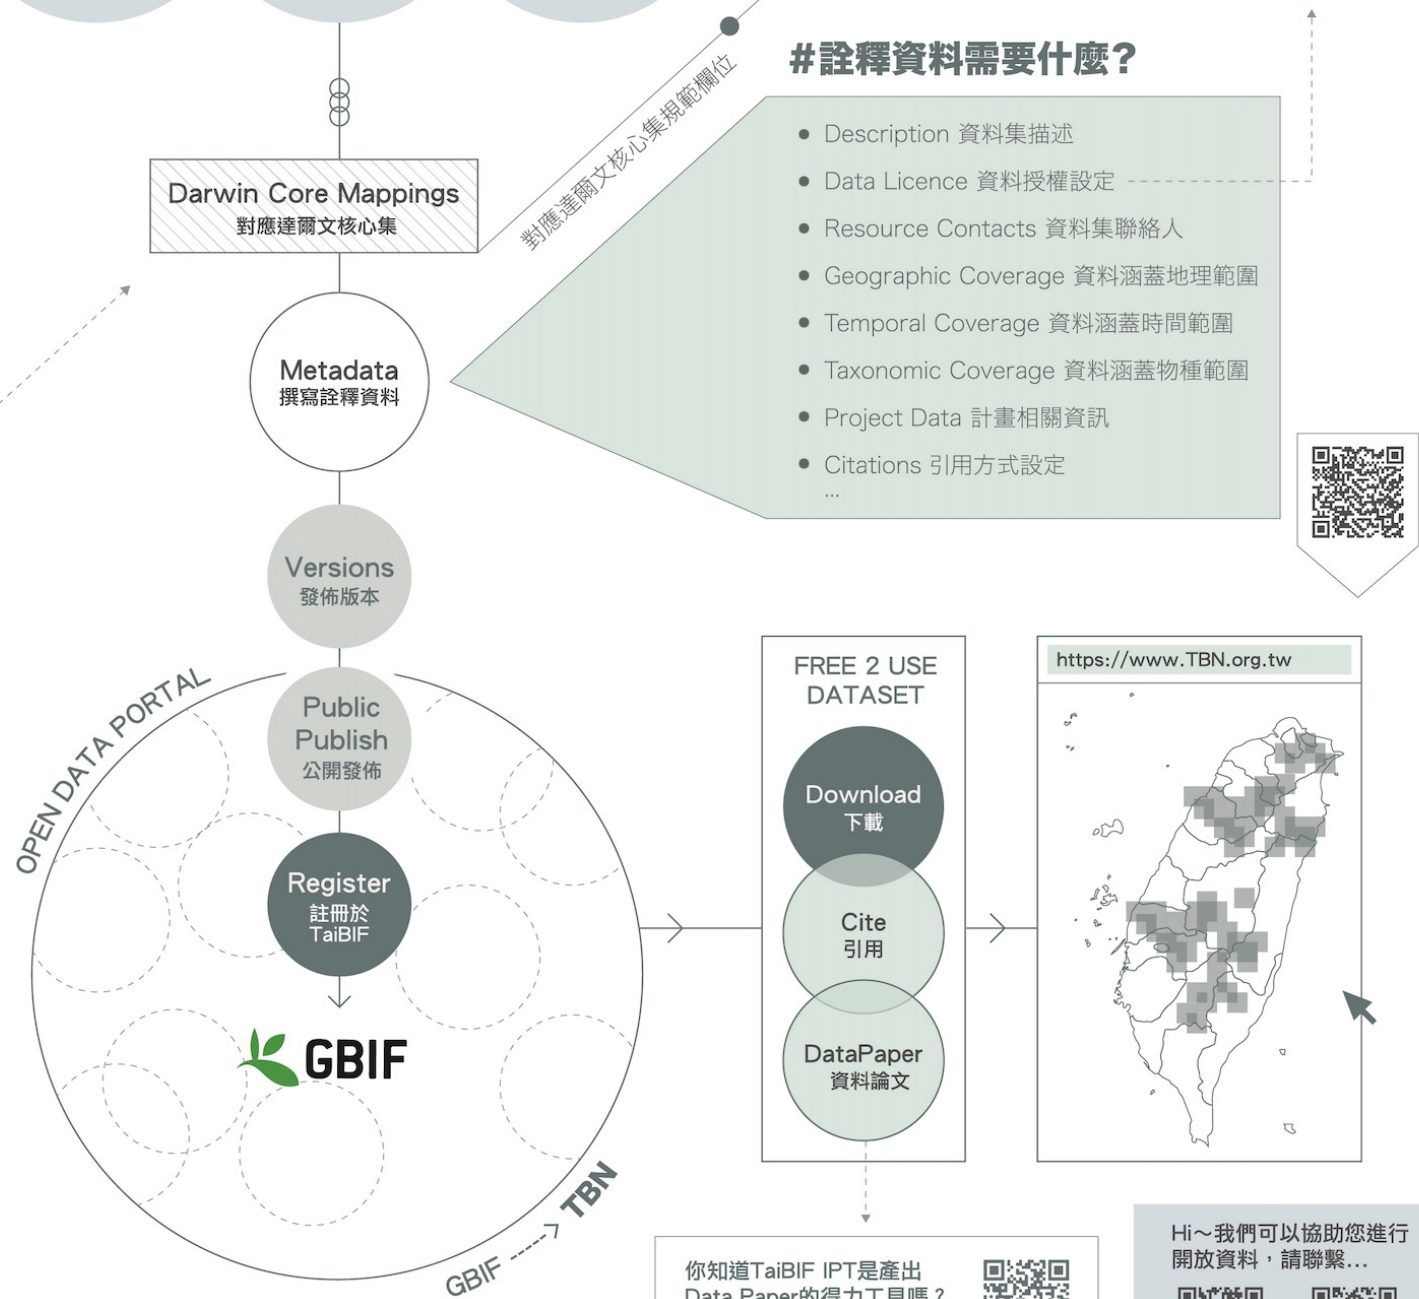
#詮釋資料需要什麼?

Darwin Core Mappings
對應達爾文核心集

對應達爾文核心集規範欄位

- Description 資料集描述
- Data Licence 資料授權設定
- Resource Contacts 資料集聯絡人
- Geographic Coverage 資料涵蓋地理範圍
- Temporal Coverage 資料涵蓋時間範圍
- Taxonomic Coverage 資料涵蓋物種範圍
- Project Data 計畫相關資訊
- Citations 引用方式設定
...

Metadata
撰寫詮釋資料

Versions
發佈版本

OPEN DATA PORTAL

Public Publish
公開發佈

Register
註冊於
TaiBIF

GBIF

GBIF ---> TBN

FREE 2 USE DATASET

Download
下載

Cite
引用

DataPaper
資料論文

https://www.TBN.org.tw

你知道TaiBIF IPT是產出 Data Paper的得力工具嗎？

Hi～我們可以協助您進行開放資料，請聯繫...